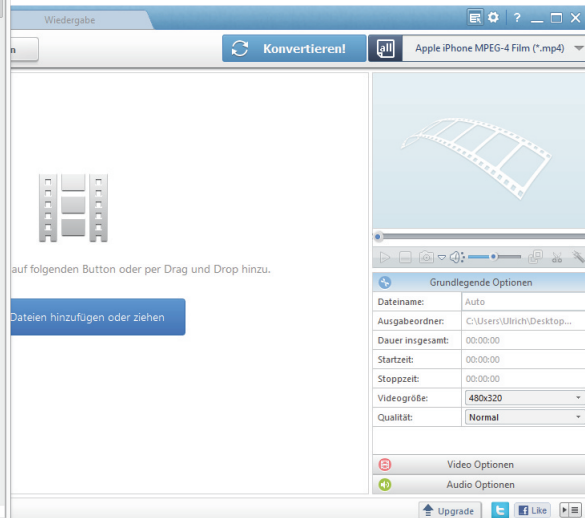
Wiedergabe

n

Konvertieren!

Apple iPhone MPEG-4 Film (*.mp4)

auf folgenden Button oder per Drag und Drop hinzu.

Dateien hinzufügen oder ziehen

Grundlegende Optionen

| Dateiname: | Auto |
|---|---|
| Ausgabeordner: | C:\Users\Ulrich\Desktop... |
| Dauer insgesamt: | 00:00:00 |
| Startzeit: | 00:00:00 |
| Stoppzeit: | 00:00:00 |
| Videogröße: | 480x320 |
| Qualität: | Normal |

Video Optionen

Audio Optionen

Upgrade

Like